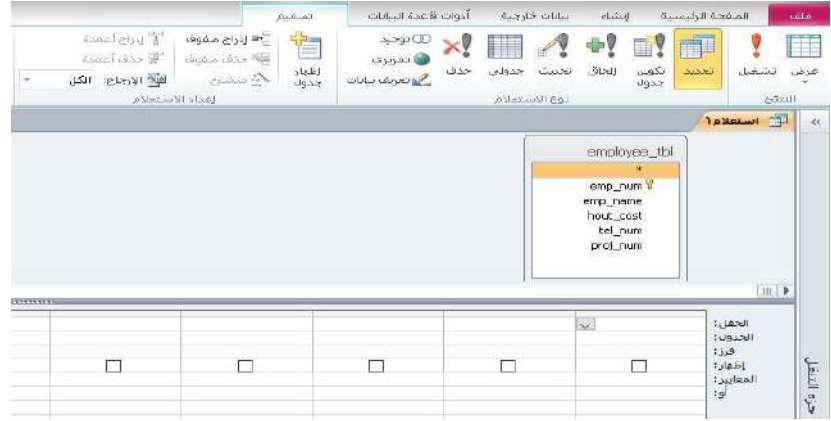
ملف
الصفحة الرئيسية
إنشاء
بيانات خارجية
أدوات قاعدة البيانات
تصميم

عرض
تشغيل
النتائج
تحديد
تكوين جدول
إلحاق
تحديث
جدولي
حذف
توحيد
تمريري
تعريف بيانات
نوع الاستعلام
إظهار جدول
إدراج صفوف
حذف صفوف
منشئ
إدراج أعمدة
حذف أعمدة
الإرجاع: الكل
إعداد الاستعلام

استعلام١

employee_tbl
*
emp_num
emp_name
hour_cost
tel_num
proj_num

الحقل:
الجدول:
فرز:
إظهار:
المعايير:
أو:

جزء التنقل